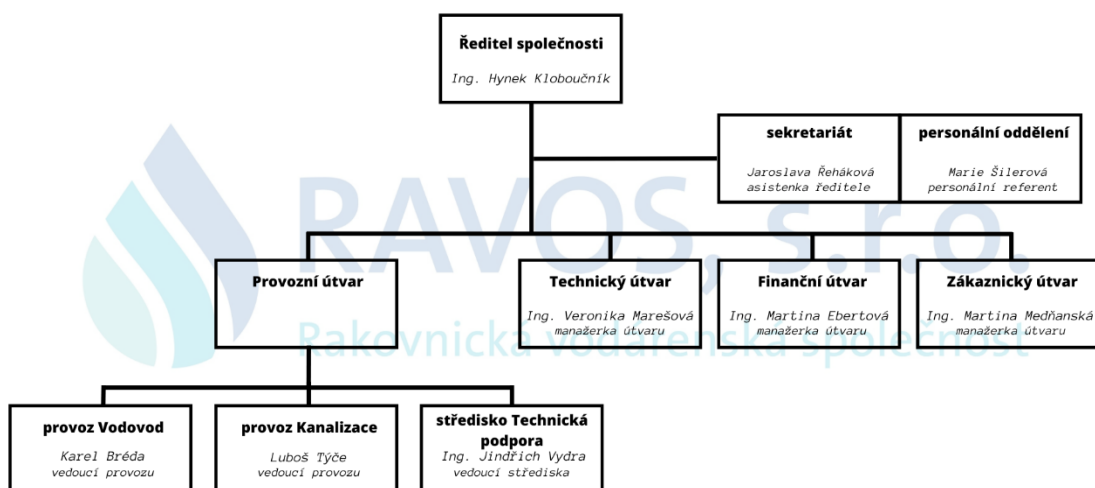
RAVOS, s.r.o.
Rakovnická vodárenská společnost

Ředitel společnosti
Ing. Hynek Kloboučník

sekretariát
Jaroslava Řeháková
asistenka ředitele

personální oddělení
Marie Šilerová
personální referent

Provozní útvar

Technický útvar
Ing. Veronika Marešová
manažerka útvaru

Finanční útvar
Ing. Martina Ebertová
manažerka útvaru

Zákaznický útvar
Ing. Martina Medňanská
manažerka útvaru

provoz Vodovod
Karel Bréda
vedoucí provozu

provoz Kanalizace
Luboš Týče
vedoucí provozu

středisko Technická podpora
Ing. Jindřich Vydra
vedoucí střediska